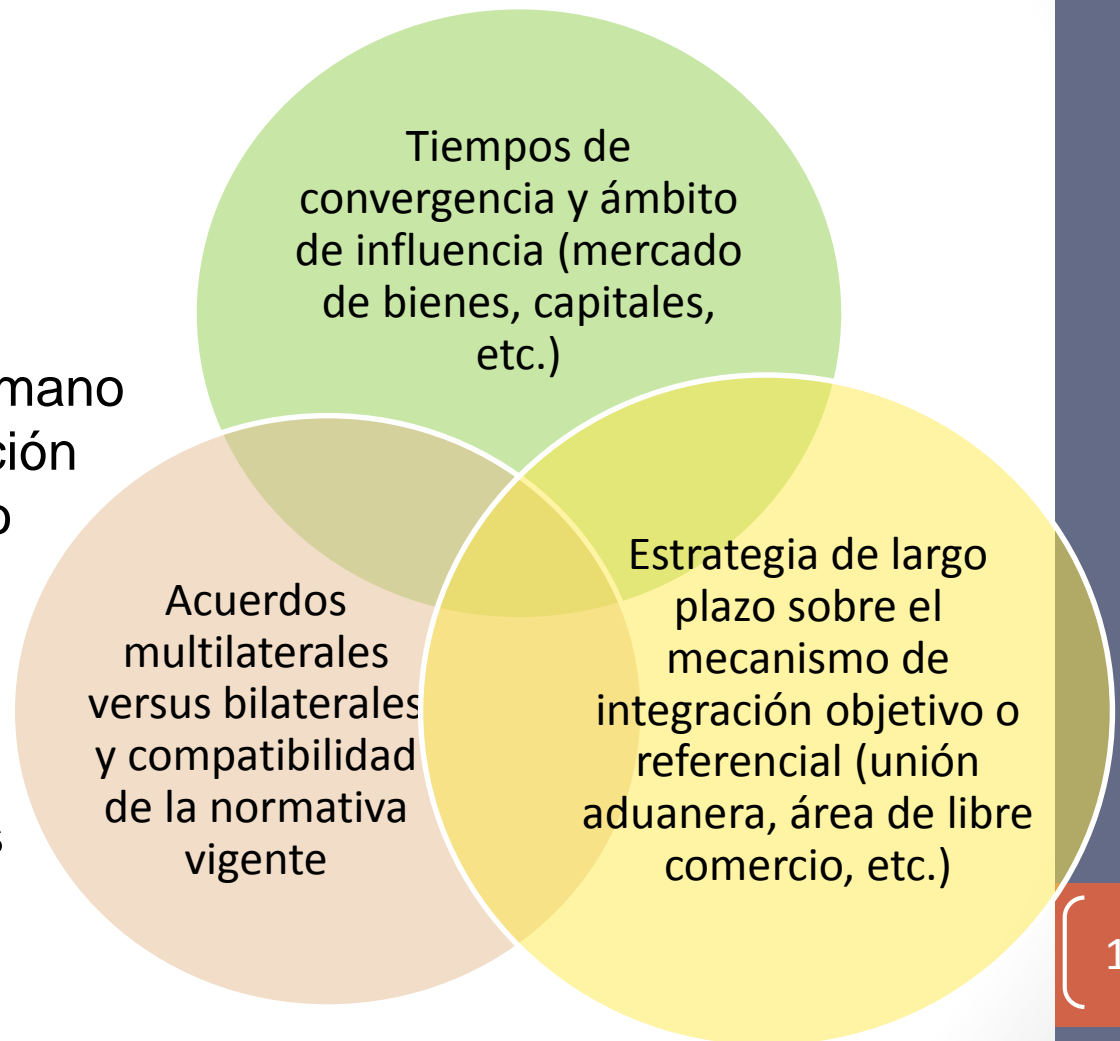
mano
ción
o

s

Tiempos de convergencia y ámbito de influencia (mercado de bienes, capitales, etc.)

Acuerdos multilaterales versus bilaterales y compatibilidad de la normativa vigente

Estrategia de largo plazo sobre el mecanismo de integración objetivo o referencial (unión aduanera, área de libre comercio, etc.)

1